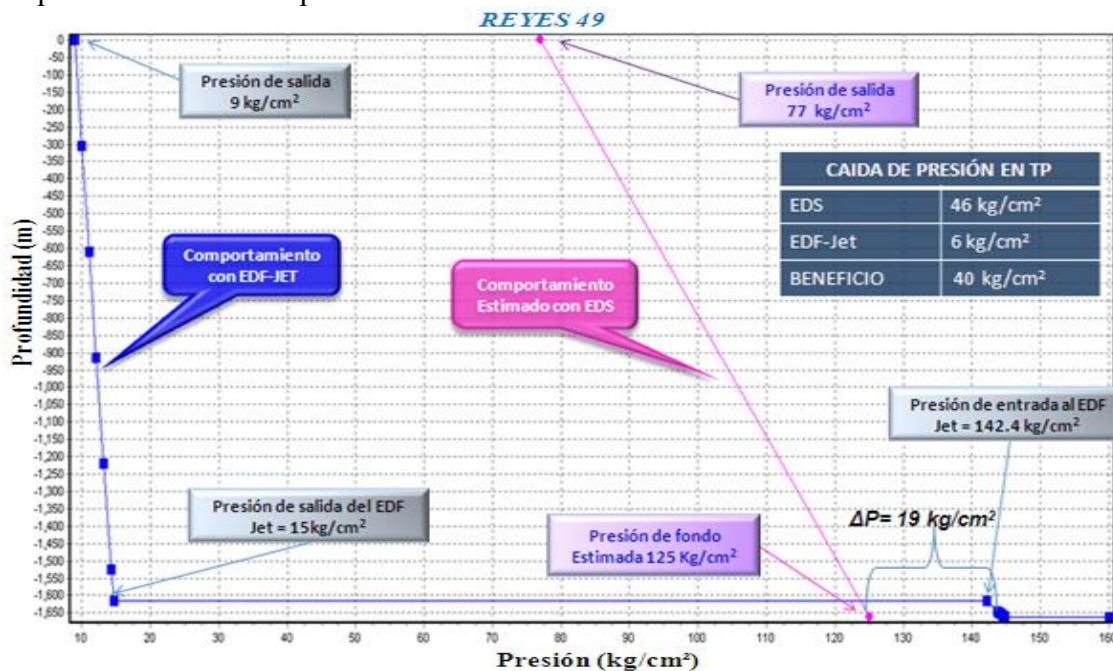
REYES 49

0
-50
-100
-150
-200
-250
-300
-350
-400
-450
-500
-550
-600
-650
-700
-750
-800
-850
-900
-950
-1,000
-1,050
-1,100
-1,150
-1,200
-1,250
-1,300
-1,350
-1,400
-1,450
-1,500
-1,550
-1,600
-1,650

Profundidad (m)

10 20 30 40 50 60 70 80 90 100 110 120 130 140 150 160

Presión (kg/cm²)

Presión de salida
9 kg/cm²

Presión de salida
77 kg/cm²

| CAIDA DE PRESIÓN EN TP | |
|---|---|
| EDS | 46 kg/cm² |
| EDF-Jet | 6 kg/cm² |
| BENEFICIO | 40 kg/cm² |

Comportamiento
con EDF-JET

Comportamiento
Estimado con EDS

Presión de entrada al EDF
Jet = 142.4 kg/cm²

Presión de salida del EDF
Jet = 15kg/cm²

ΔP= 19 kg/cm²

Presión de fondo
Estimada 125 Kg/cm²